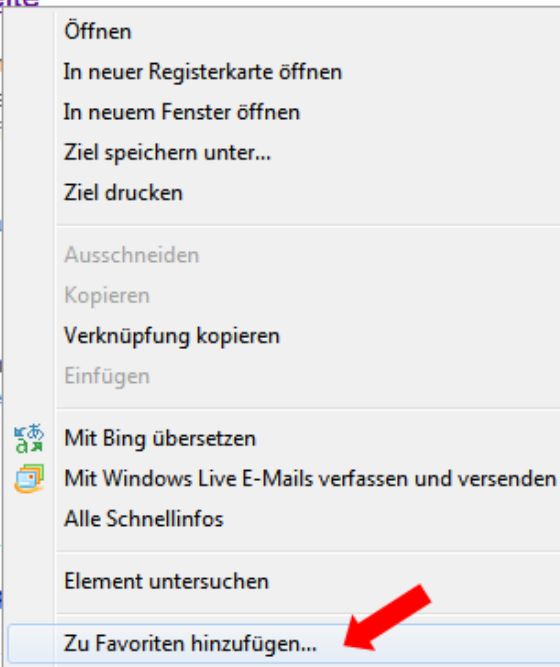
Öffnen
In neuer Registerkarte öffnen
In neuem Fenster öffnen
Ziel speichern unter...
Ziel drucken

Ausschneiden
Kopieren
Verknüpfung kopieren
Einfügen

Mit Bing übersetzen
Mit Windows Live E-Mails verfassen und versenden
Alle Schnellinfos

Element untersuchen

Zu Favoriten hinzufügen...